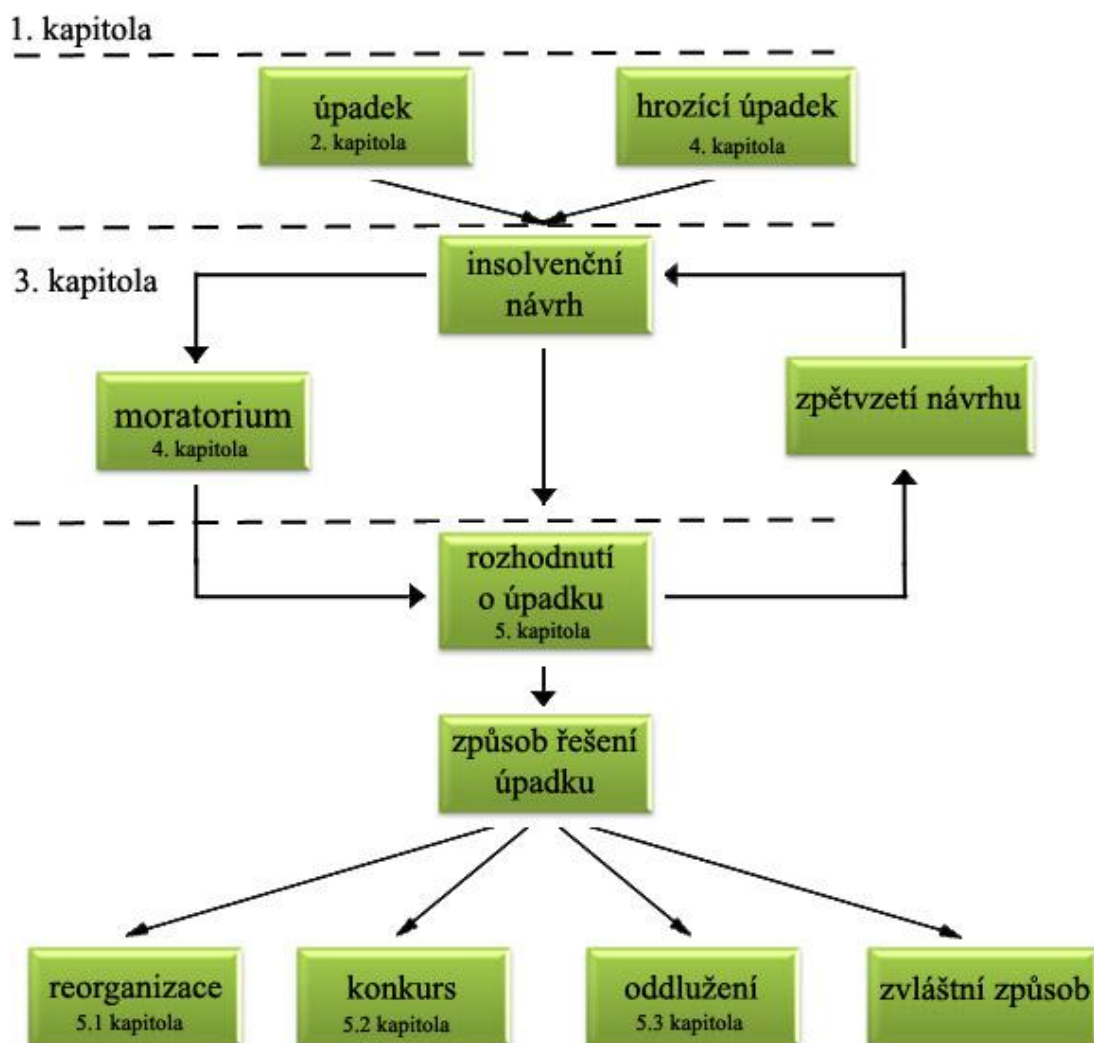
1. kapitola

úpadek
2. kapitola

hrozící úpadek
4. kapitola

3. kapitola

insolvenční návrh

moratorium
4. kapitola

zpětvzetí návrhu

rozhodnutí o úpadku
5. kapitola

způsob řešení úpadku

reorganizace
5.1 kapitola

konkurs
5.2 kapitola

oddlužení
5.3 kapitola

zvláštní způsob